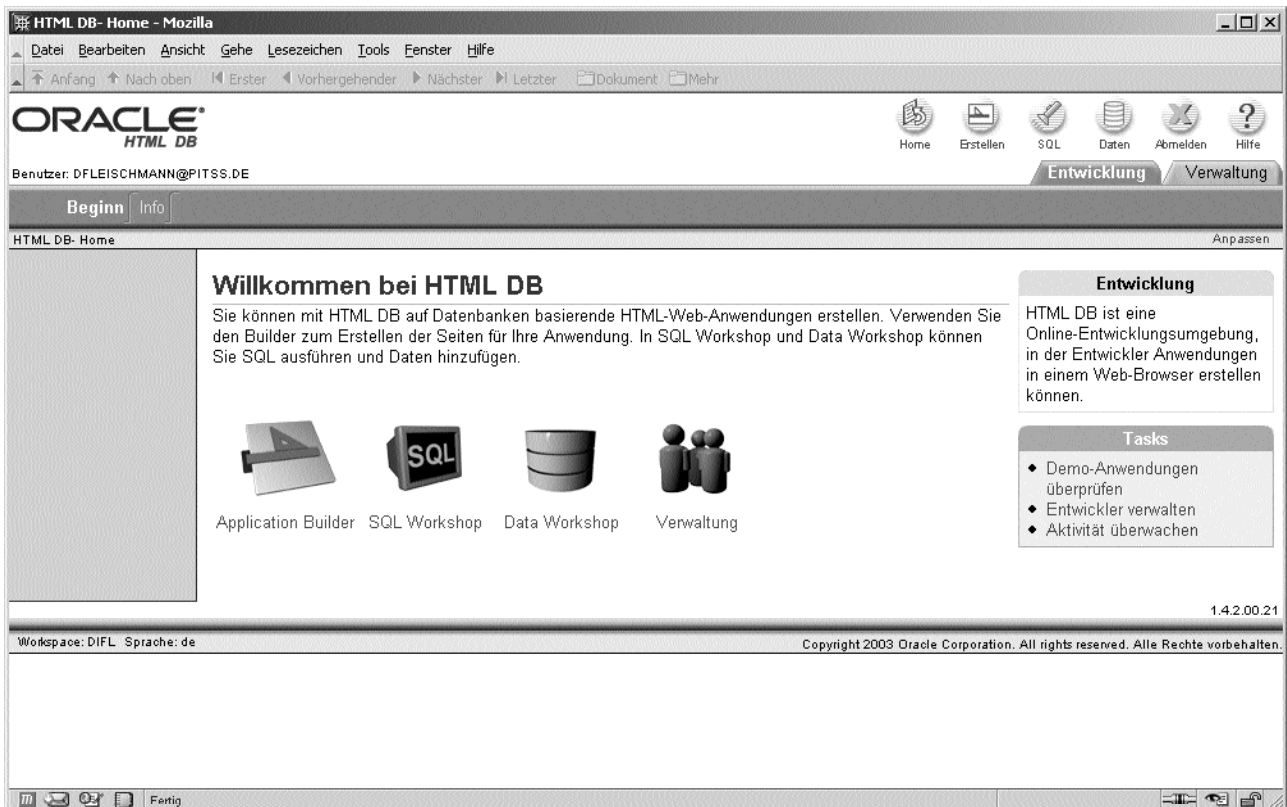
HTML DB- Home - Mozilla

Datei Bearbeiten Ansicht Gehe Lesezeichen Tools Fenster Hilfe

Anfang Nach oben Erster Vorhergehender Nächster Letzter Dokument Mehr

ORACLE HTML DB

Home Erstellen SQL Daten Abmelden Hilfe

Benutzer: DFLEISCHMANN@PITSS.DE

Entwicklung Verwaltung

Beginn Info

HTML DB- Home

Anpassen

Willkommen bei HTML DB

Sie können mit HTML DB auf Datenbanken basierende HTML-Web-Anwendungen erstellen. Verwenden Sie den Builder zum Erstellen der Seiten für Ihre Anwendung. In SQL Workshop und Data Workshop können Sie SQL ausführen und Daten hinzufügen.

SQL

Application Builder SQL Workshop Data Workshop Verwaltung

Entwicklung

HTML DB ist eine Online-Entwicklungsumgebung, in der Entwickler Anwendungen in einem Web-Browser erstellen können.

Tasks

- Demo-Anwendungen überprüfen
- Entwickler verwalten
- Aktivität überwachen

1.4.2.00.21

Workspace: DIFL Sprache: de

Copyright 2003 Oracle Corporation. All rights reserved. Alle Rechte vorbehalten.

Fertig